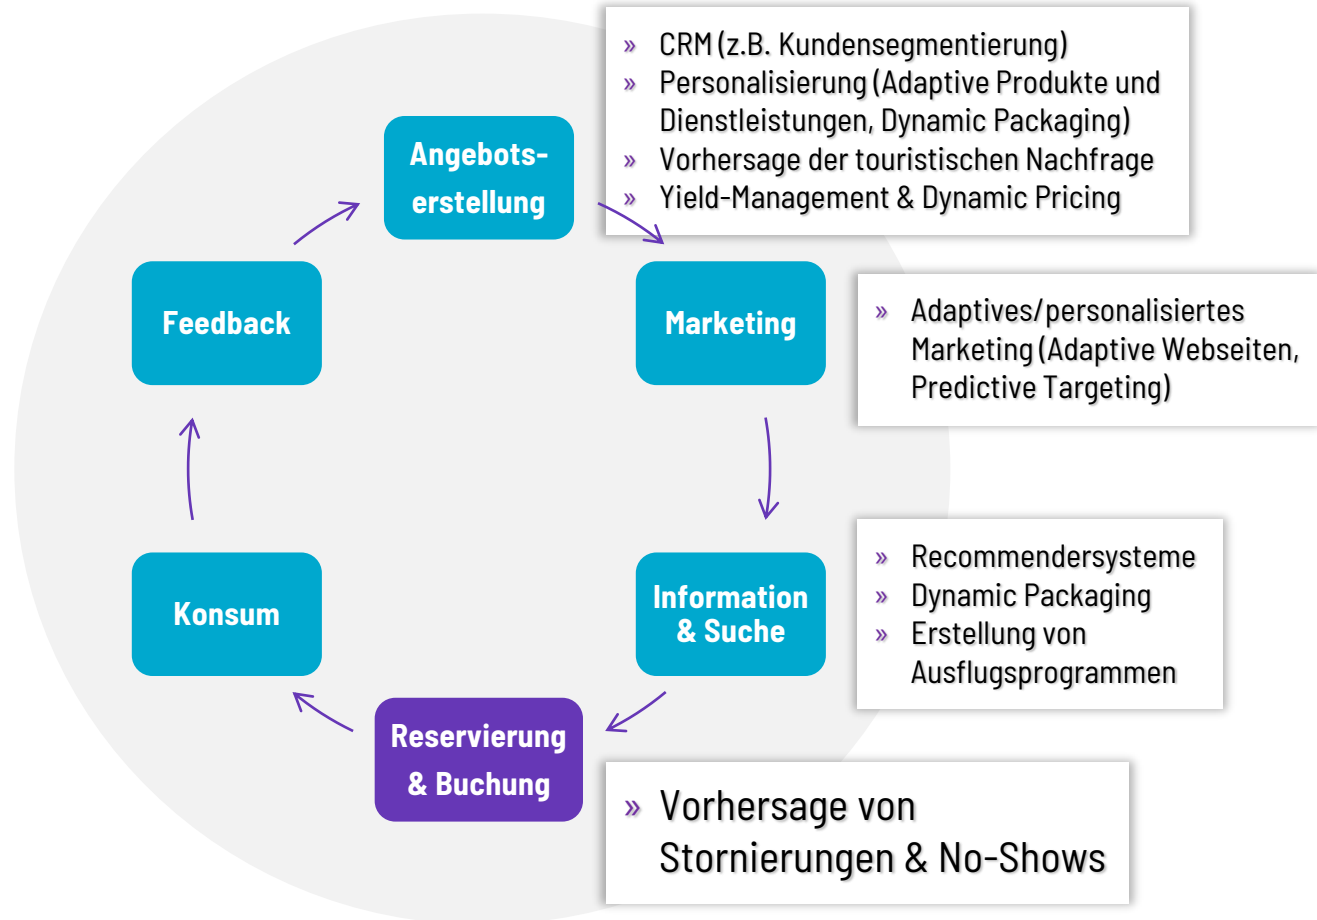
Angebotserstellung

» CRM (z.B. Kundensegmentierung)
» Personalisierung (Adaptive Produkte und Dienstleistungen, Dynamic Packaging)
» Vorhersage der touristischen Nachfrage
» Yield-Management & Dynamic Pricing

Feedback

Marketing

» Adaptives/personalisiertes Marketing (Adaptive Webseiten, Predictive Targeting)

Konsum

Information & Suche

» Recommendersysteme
» Dynamic Packaging
» Erstellung von Ausflugsprogrammen

Reservierung & Buchung

» Vorhersage von Stornierungen & No-Shows